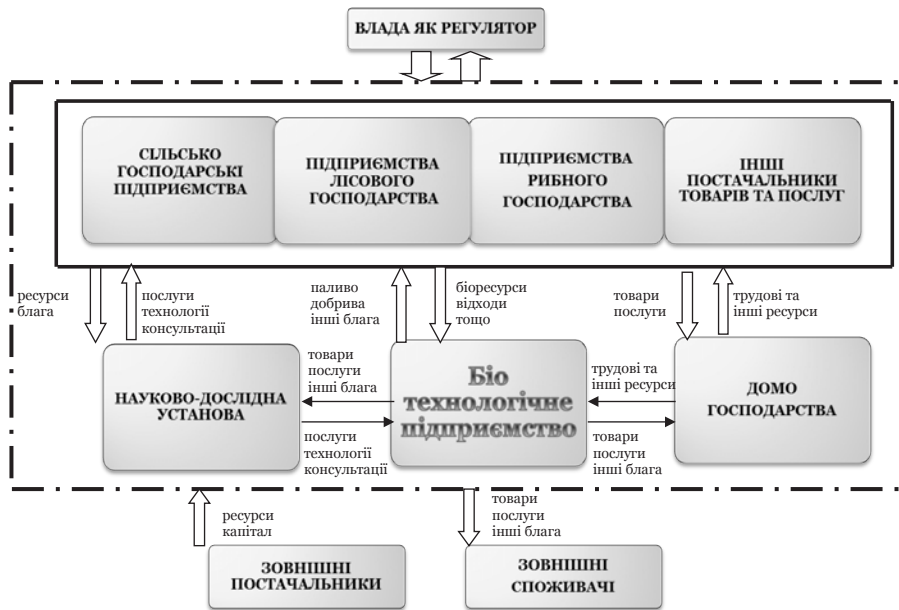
ВЛАДА ЯК РЕГУЛЯТОР

СІЛЬСЬКО ГОСПОДАРСЬКІ ПІДПРИЄМСТВА

ПІДПРИЄМСТВА ЛІСОВОГО ГОСПОДАРСТВА

ПІДПРИЄМСТВА РИБНОГО ГОСПОДАРСТВА

ІНШІ ПОСТАЧАЛЬНИКИ ТОВАРІВ ТА ПОСЛУГ

ресурси блага

послуги технології консультації

паливо добрива інші блага

біоресурси відходи тощо

товари послуги

трудові та інші ресурси

товари послуги інші блага

НАУКОВО-ДОСЛІДНА УСТАНОВА

послуги технології консультації

Біо технологічне підприємство

трудові та інші ресурси

товари послуги інші блага

ДОМО ГОСПОДАРСТВА

ресурси капітал

товари послуги інші блага

ЗОВНІШНІ ПОСТАЧАЛЬНИКИ

ЗОВНІШНІ СПОЖИВАЧІ